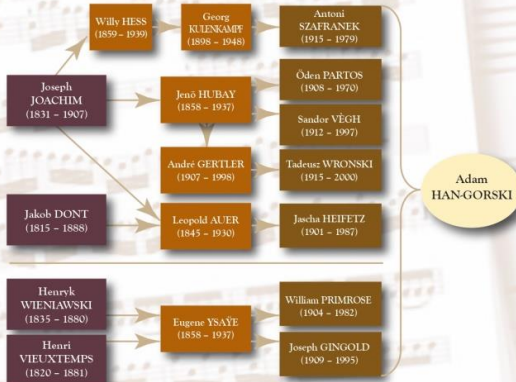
Willy HESS (1859 – 1939)

Georg KULENKAMPFF (1898 – 1948)

Antoni SZAFRANEK (1915 – 1979)

Joseph JOACHIM (1831 – 1907)

Jenö HUBAY (1858 – 1937)

Ödön PARTOS (1908 – 1970)

Sandor VÉGH (1912 – 1997)

André GERTLER (1907 – 1998)

Tadeusz WRONSKI (1915 – 2000)

Adam HAN-GORSKI

Jakob DONT (1815 – 1888)

Leopold AUER (1845 – 1930)

Jascha HEIFETZ (1901 – 1987)

Henryk WIENIAWSKI (1835 – 1880)

Eugene YSAŸE (1858 – 1937)

William PRIMROSE (1904 – 1982)

Henri VIEUXTEMPS (1820 – 1881)

Joseph GINGOLD (1909 – 1995)